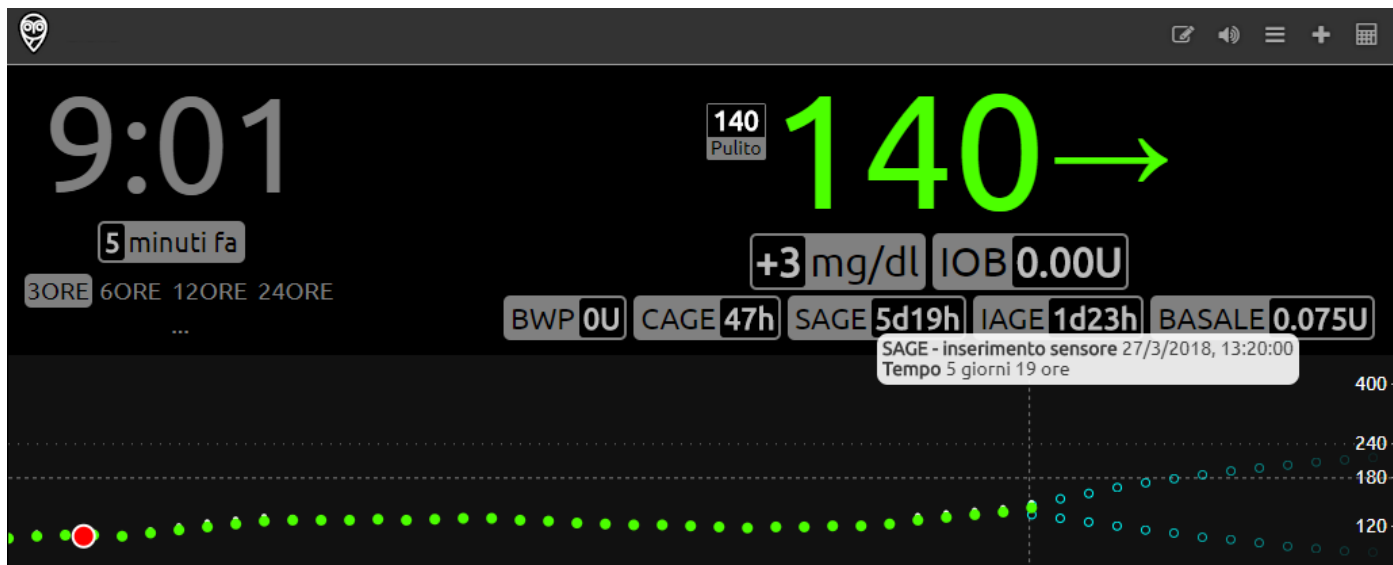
9:01

5 minuti fa

3ORE 6ORE 12ORE 24ORE

...

140
Pulito

140→

+3 mg/dl IOB 0.00U

BWP 0U CAGE 47h SAGE 5d19h IAGE 1d23h BASALE 0.075U

SAGE - inserimento sensore 27/3/2018, 13:20:00
Tempo 5 giorni 19 ore

400
240
180
120